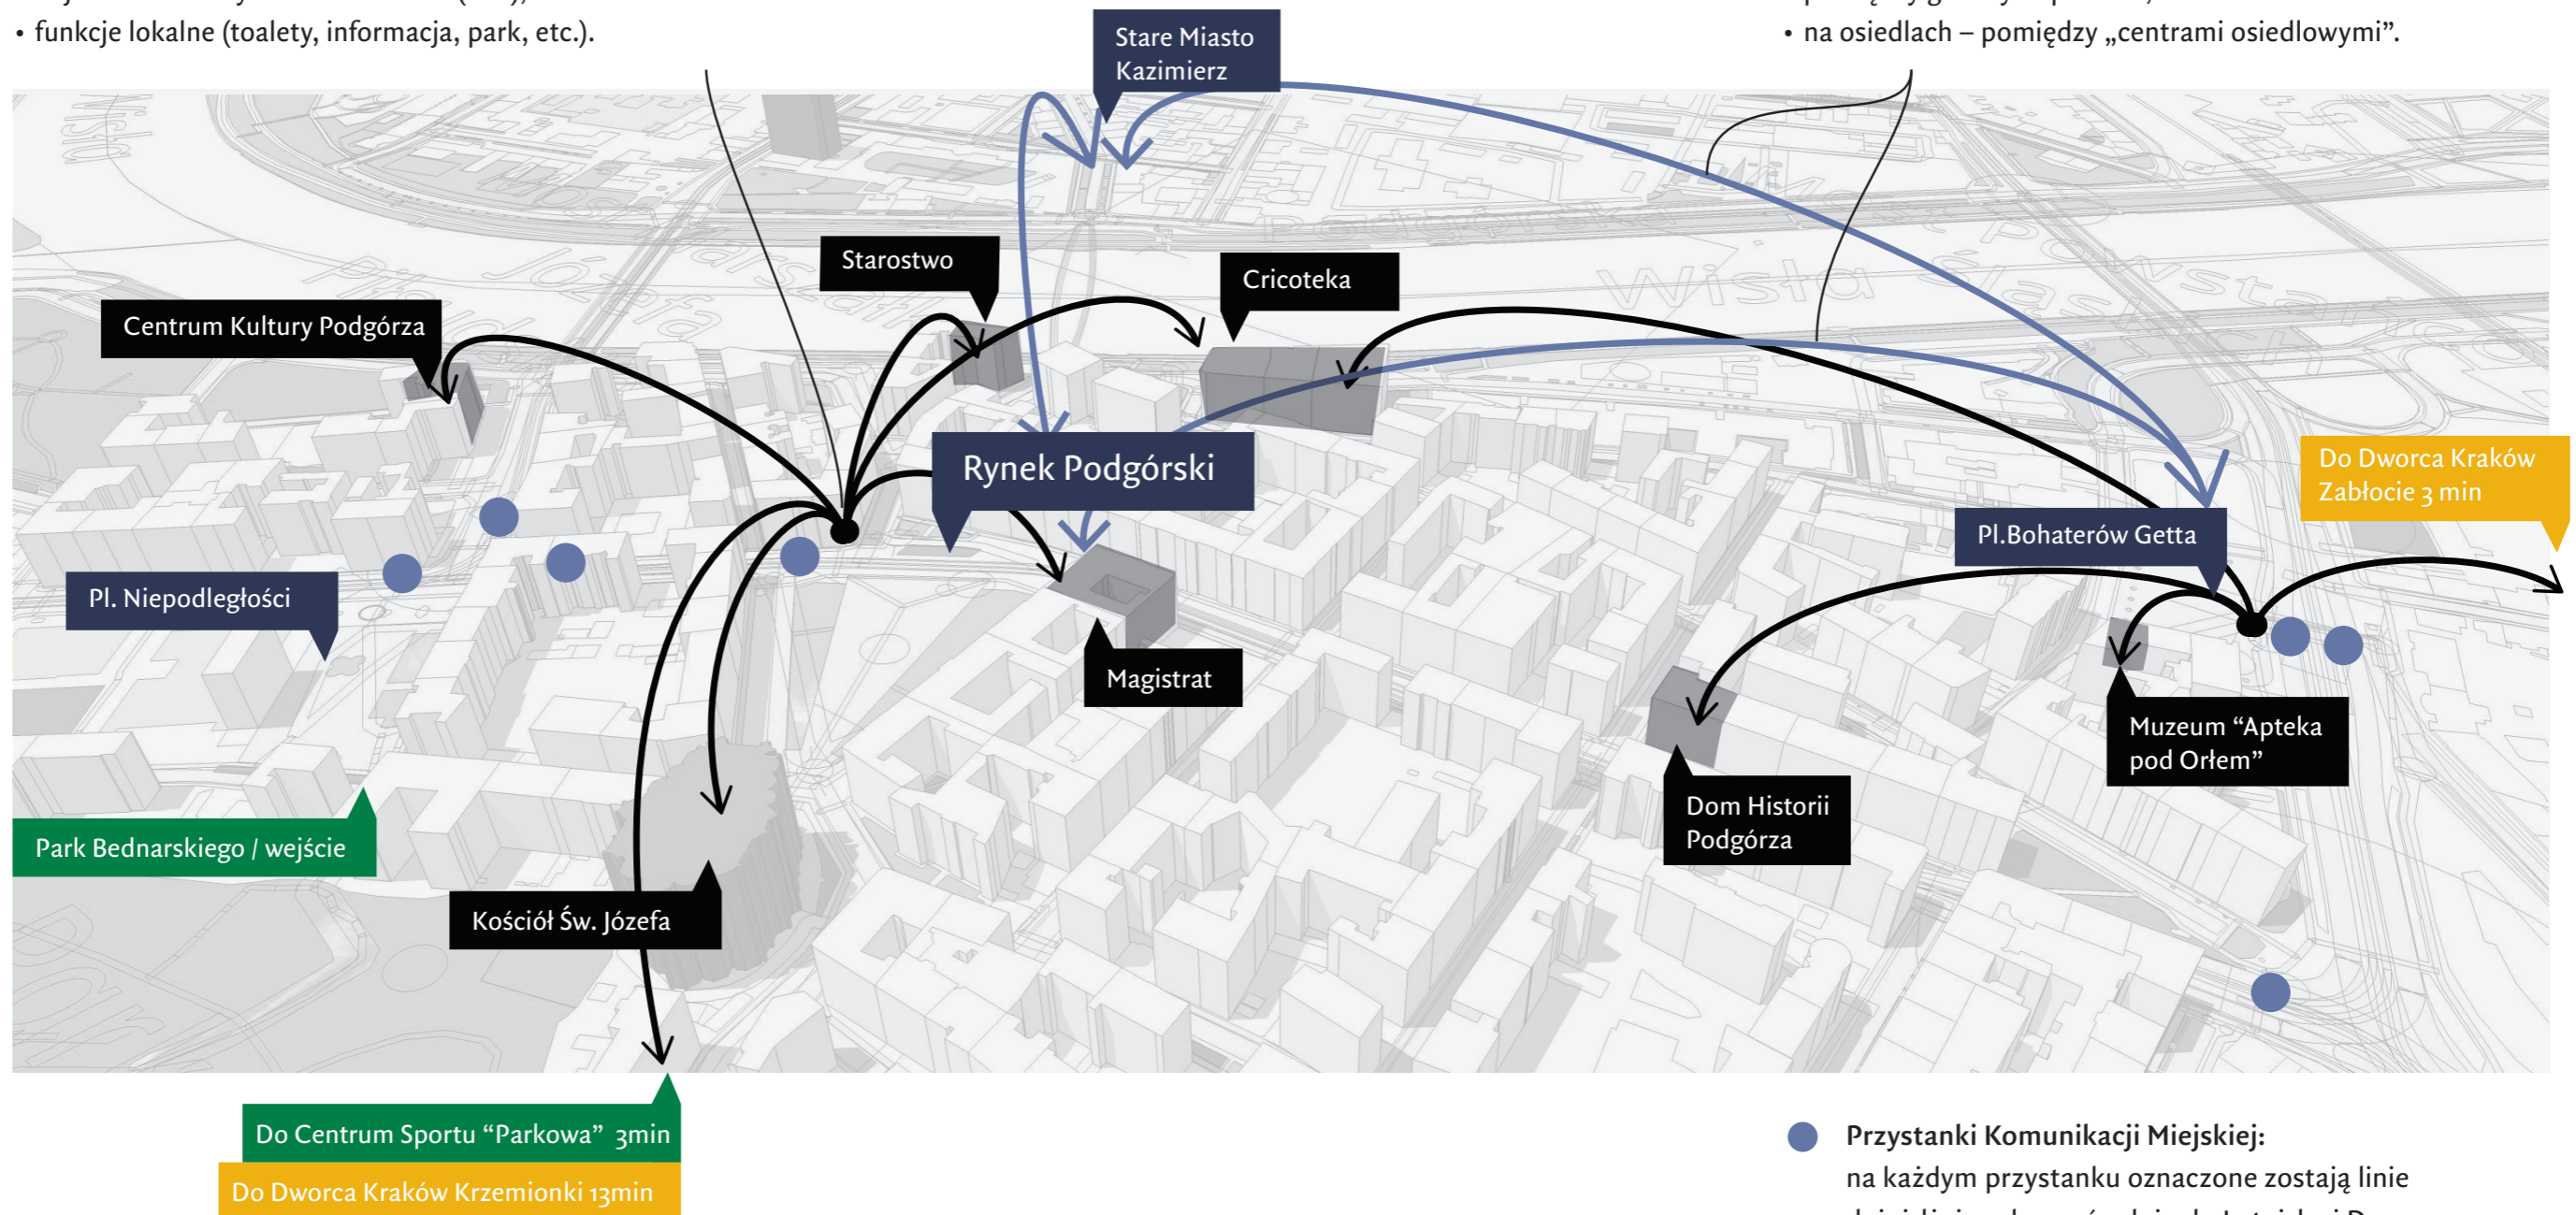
• funkcje lokalne (toalety, informacja, park, etc.).

• na osiedlach – pomiędzy „centrami osiedlowymi”.

Stare Miasto Kazimierz

Starostwo

Cricoteka

Centrum Kultury Podgórza

Rynek Podgórski

Do Dworca Kraków Zabłocie 3 min

Pl.Bohaterów Getta

Pl. Niepodległości

Magistrat

Muzeum “Apteka pod Orłem”

Dom Historii Podgórza

Park Bednarskiego / wejście

Kościół Św. Józefa

Do Centrum Sportu “Parkowa” 3min

Do Dworca Kraków Krzemionki 13min

Przystanki Komunikacji Miejskiej:
na każdym przystanku oznaczone zostają linie